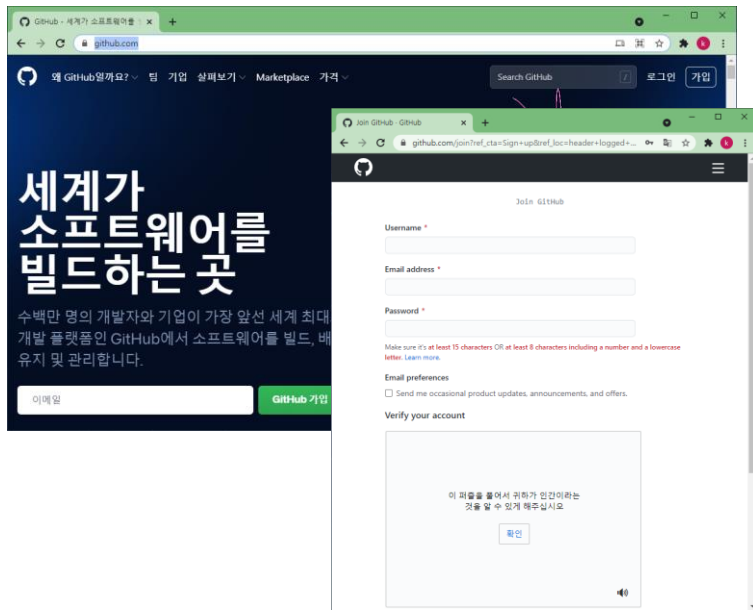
GitHub - 세계가 소프트웨어를 ×
+
github.com
왜 GitHub일까요? 팀 기업 살펴보기 Marketplace 가격
Search GitHub
/
로그인
가입

세계가 소프트웨어를 빌드하는 곳

수백만 명의 개발자와 기업이 가장 앞선 세계 최대 개발 플랫폼인 GitHub에서 소프트웨어를 빌드, 배 유지 및 관리합니다.

이메일
GitHub 가입

Join GitHub · GitHub ×
+
github.com/join?ref_cta=Sign+up&ref_loc=header+logged+...

Join GitHub

Username *

Email address *

Password *

Make sure it's at least 15 characters OR at least 8 characters including a number and a lowercase letter. Learn more.

Email preferences

Send me occasional product updates, announcements, and offers.

Verify your account

이 퍼즐을 풀어서 귀하가 인간이라는 것을 알 수 있게 해주십시오

확인